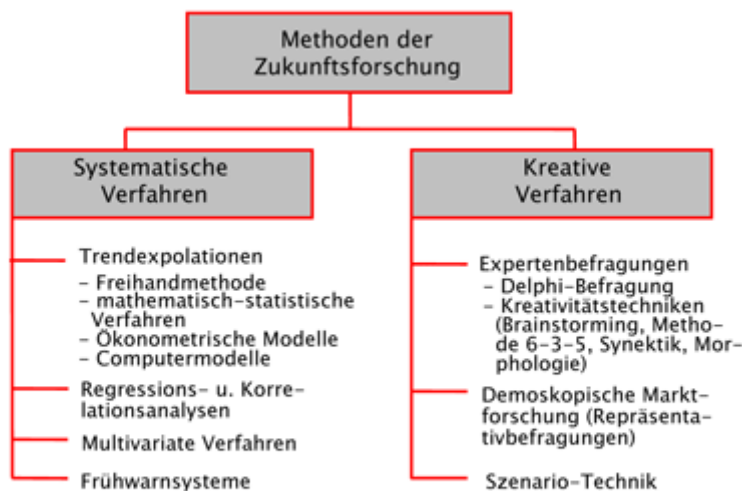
Methoden der Zukunftsforschung

Systematische Verfahren

Trendexpolationen
- Freihandmethode
- mathematisch-statistische Verfahren
- Ökonometrische Modelle
- Computermodelle

Regressions- u. Korrelationsanalysen

Multivariate Verfahren

Frühwarnsysteme

Kreative Verfahren

Expertenbefragungen
- Delphi-Befragung
- Kreativitätstechniken (Brainstorming, Methode 6-3-5, Synektik, Morphologie)

Demoskopische Marktforschung (Repräsentativbefragungen)

Szenario-Technik